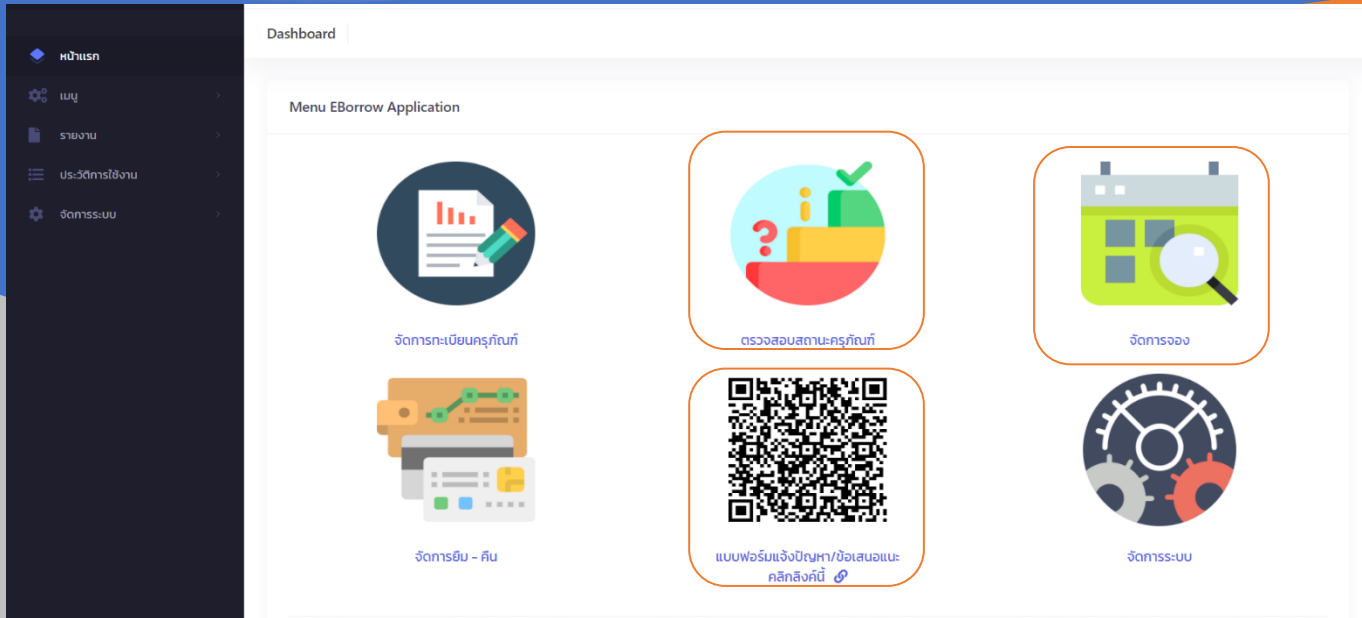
หน้าแรก
เมนู
รายงาน
ประวัติการใช้งาน
จัดการระบบ

Dashboard

Menu EBorrow Application

จัดการทะเบียนครุภัณฑ์

ตรวจสอบสถานะครุภัณฑ์

จัดการจอง

จัดการยืม - คืน

แบบฟอร์มแจ้งปัญหา/ข้อเสนอแนะ คลิกลิงค์นี้

จัดการระบบ